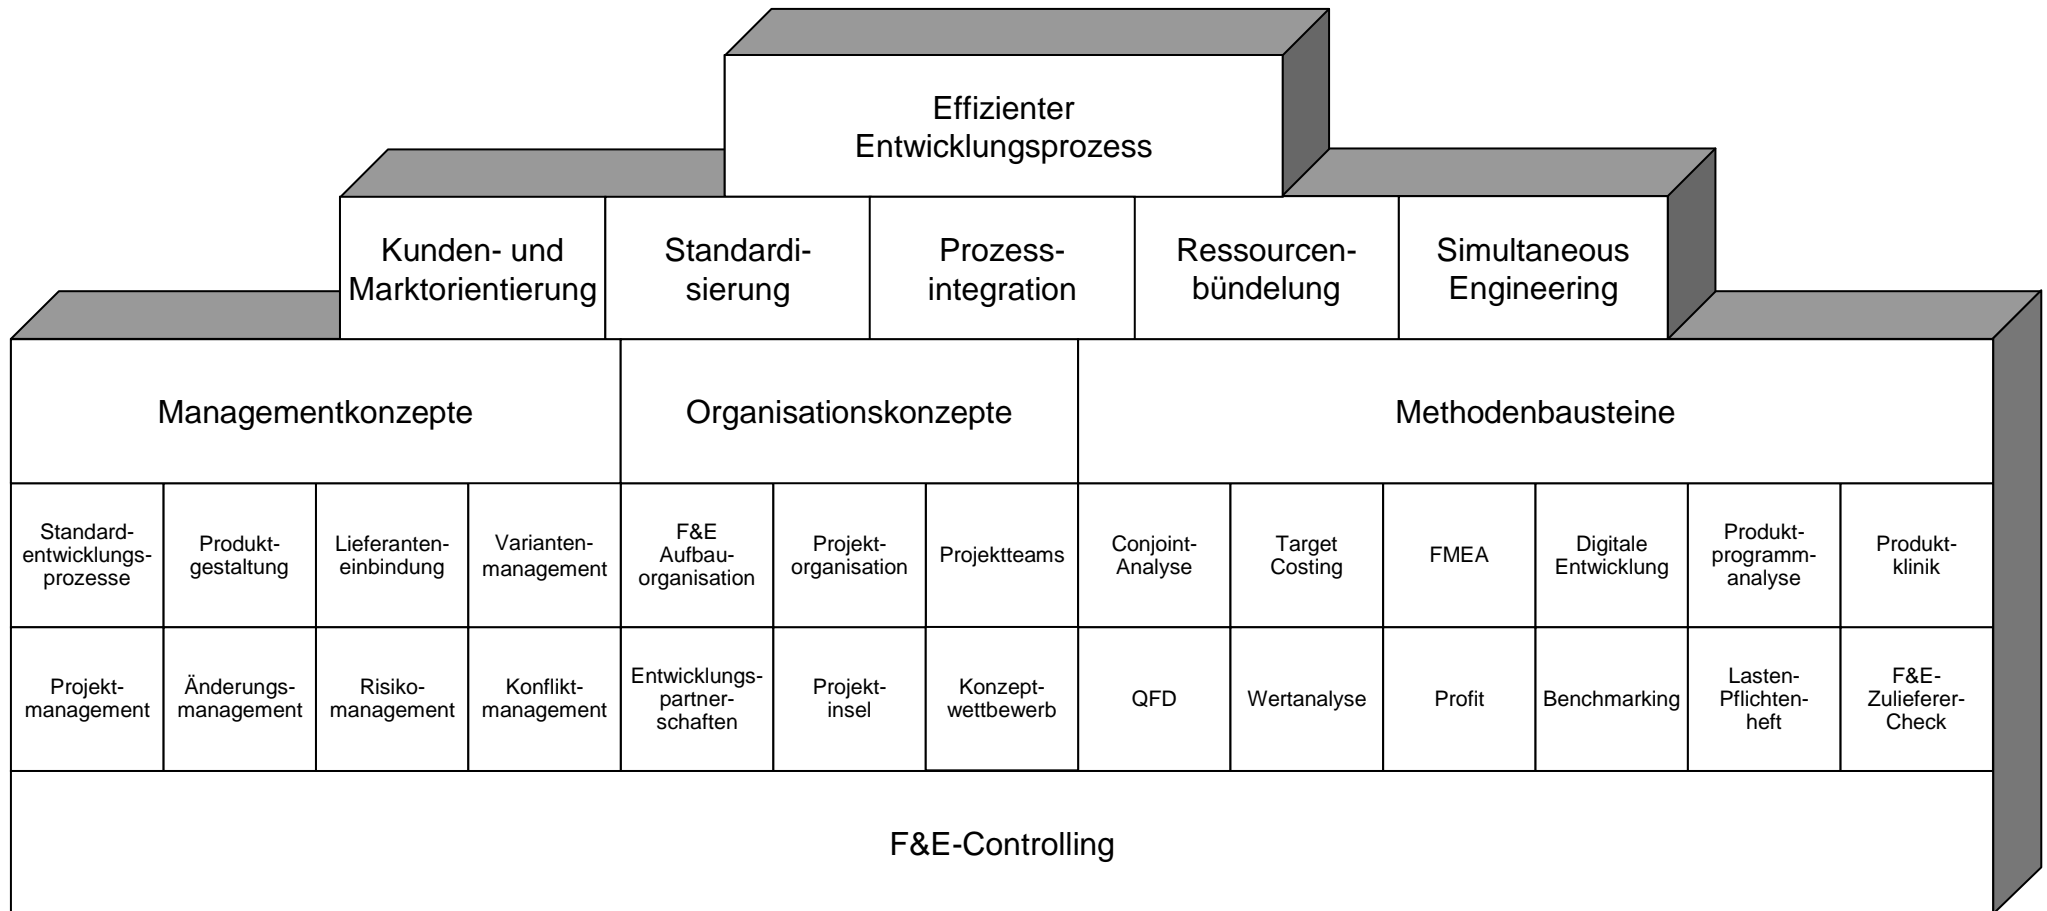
Effizienter Entwicklungsprozess

Kunden- und Marktorientierung

Standardisierung

Prozessintegration

Ressourcenbündelung

Simultaneous Engineering

Managementkonzepte

Organisationskonzepte

Methodenbausteine

Standardentwicklungsprozesse

Produktgestaltung

Lieferanteneinbindung

Variantenmanagement

F&E Aufbauorganisation

Projektorganisation

Projektteams

Conjoint-Analyse

Target Costing

FMEA

Digitale Entwicklung

Produktprogrammanalyse

Produktklinik

Projektmanagement

Änderungsmanagement

Risikomanagement

Konfliktmanagement

Entwicklungspartnerschaften

Projektinsel

Konzeptwettbewerb

QFD

Wertanalyse

Profit

Benchmarking

Lasten-Pflichtenheft

F&E-Zulieferer-Check

F&E-Controlling